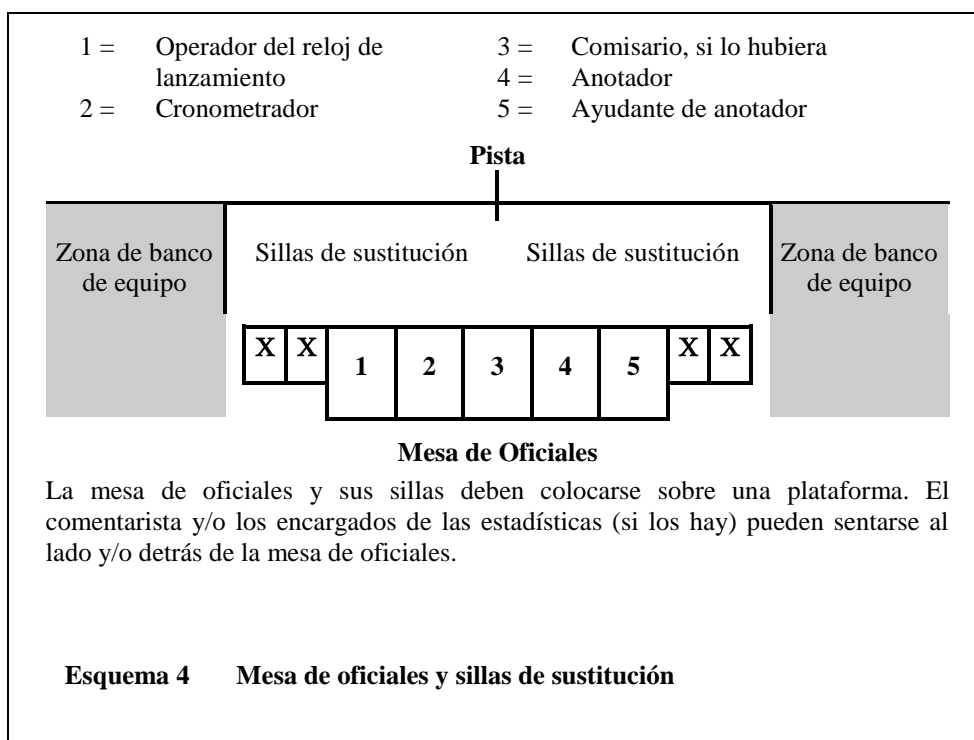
1 = Operador del reloj de lanzamiento
2 = Cronometrador
3 = Comisario, si lo hubiera
4 = Anotador
5 = Ayudante de anotador

**Pista**

Zona de banco de equipo

Sillas de sustitución

Sillas de sustitución

Zona de banco de equipo

| X | X | 1 | 2 | 3 | 4 | 5 | X | X |
|---|---|---|---|---|---|---|---|---|

**Mesa de Oficiales**

La mesa de oficiales y sus sillas deben colocarse sobre una plataforma. El comentarista y/o los encargados de las estadísticas (si los hay) pueden sentarse al lado y/o detrás de la mesa de oficiales.

**Esquema 4 Mesa de oficiales y sillas de sustitución**